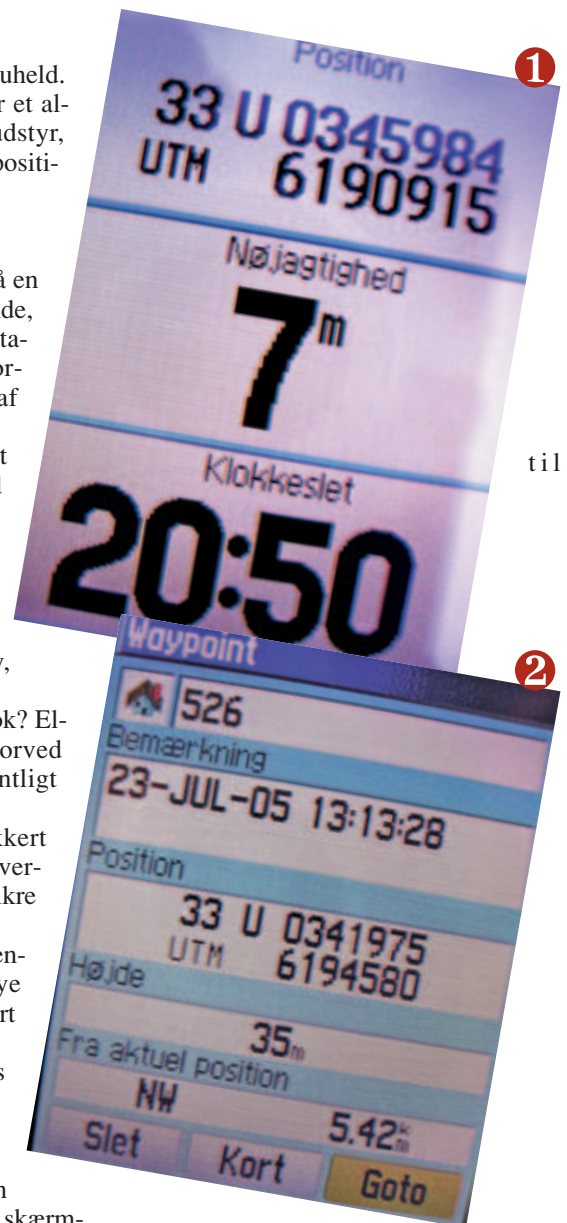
uheld. r et al- dstyr, positi-

å en de, ta- or- af

t l

til

v,

ok? El- orved ntligt

kkert ver- kre

en- ye rt

s

n skærm-

Position

33 U 0345984
UTM 6190915

Nøjagtighed

7m

Klokkeslet

20:50

1

Waypoint

526

Bemærkning

23-JUL-05 13:13:28

Position

33 U 0341975
UTM 6194580

Højde

35m

Fra aktuel position

NW 5.42km

Slet Kort Goto

2